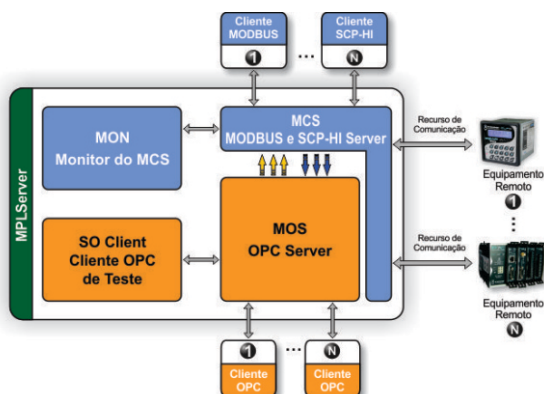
Cliente MODBUS
1
...
Cliente SCP-HI
N

MPLServer

MON
Monitor do MCS

MCS
MODBUS e SCP-HI Server

Recurso de Comunicação

Equipamento Remoto
1
⋮

SO Client
Cliente OPC
de Teste

MOS
OPC Server

Recurso de Comunicação

Equipamento Remoto
N

1
...
N
Cliente OPC
Cliente OPC